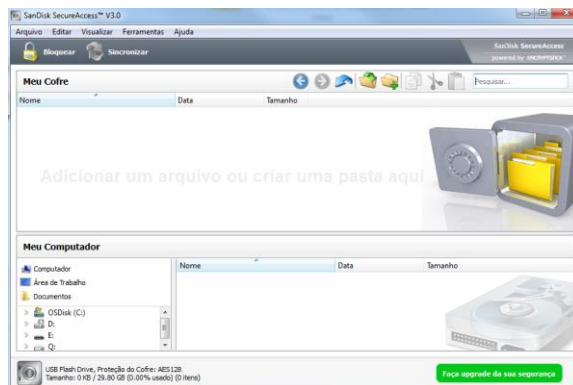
SanDisk SecureAccess™ V3.0

Arquivo Editar Visualizar Ferramentas Ajuda

Bloquear Sincronizar

SanDisk SecureAccess powered by ENCRYPTSTICK

Meu Cofre

Pesquisar...

| Nome | Data | Tamanho |
|---|---|---|

Adicionar um arquivo ou criar uma pasta aqui

Meu Computador

Computador
Área de Trabalho
Documentos
OSDisk (C:)
D:
E:
Q:

| Nome | Data | Tamanho |
|---|---|---|

USB Flash Drive, Proteção do Cofre: AES128
Tamanho: 0 KB / 29.80 GB (0.00% usado) (0 itens)

Faça upgrade da sua segurança